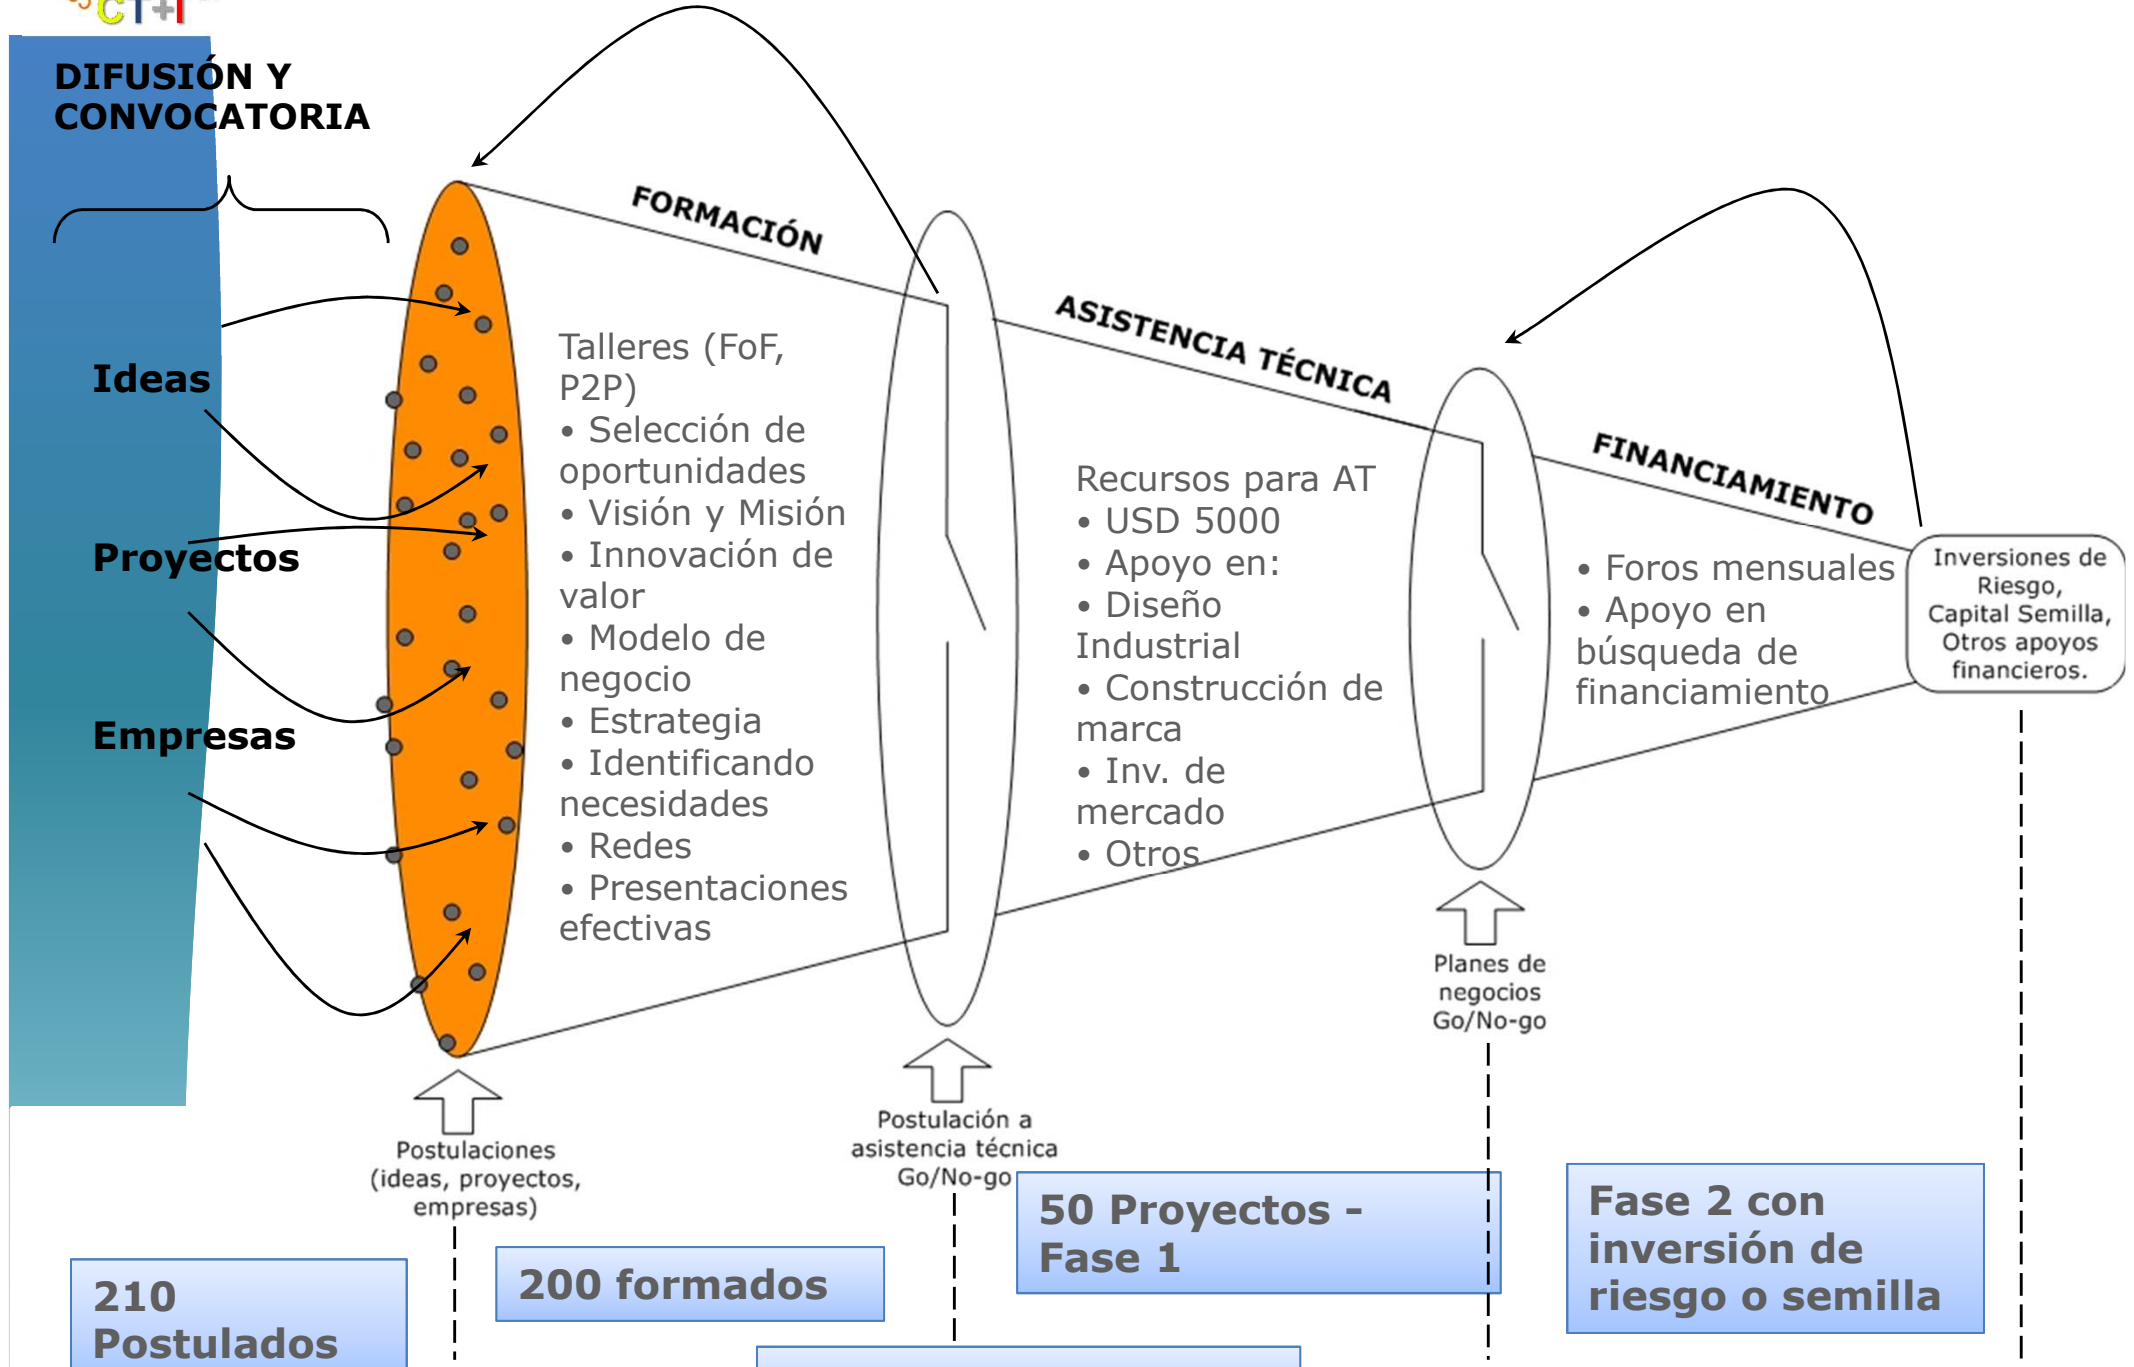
CT+I

DIFUSIÓN Y CONVOCATORIA

Ideas

Proyectos

Empresas

FORMACIÓN

Talleres (FoF, P2P)
• Selección de oportunidades
• Visión y Misión
• Innovación de valor
• Modelo de negocio
• Estrategia
• Identificando necesidades
• Redes
• Presentaciones efectivas

ASISTENCIA TÉCNICA

Recursos para AT
• USD 5000
• Apoyo en:
• Diseño Industrial
• Construcción de marca
• Inv. de mercado
• Otros

FINANCIAMIENTO

• Foros mensuales
• Apoyo en búsqueda de financiamiento

Inversiones de Riesgo, Capital Semilla, Otros apoyos financieros.

Postulaciones (ideas, proyectos, empresas)

Postulación a asistencia técnica Go/No-go

Planes de negocios Go/No-go

210 Postulados

200 formados

50 Proyectos - Fase 1

Fase 2 con inversión de riesgo o semilla